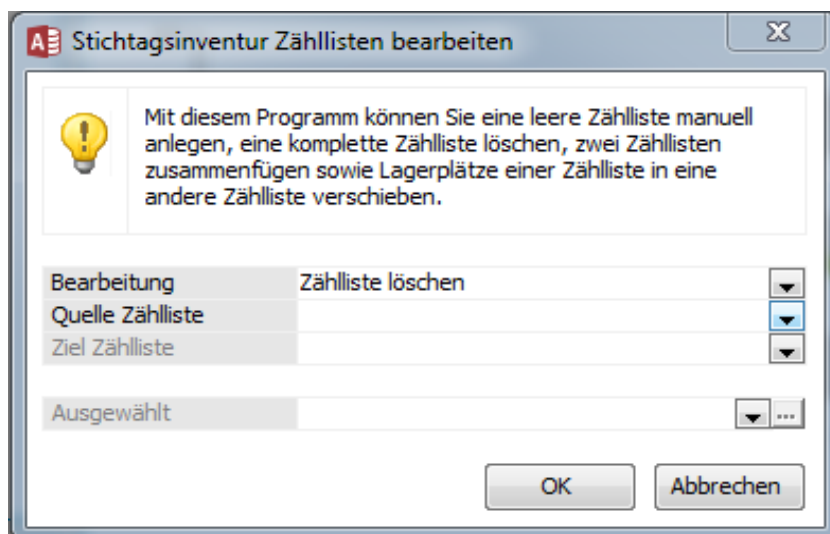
Stichtagsinventur Zähllisten bearbeiten

Mit diesem Programm können Sie eine leere Zählliste manuell anlegen, eine komplette Zählliste löschen, zwei Zähllisten zusammenfügen sowie Lagerplätze einer Zählliste in eine andere Zählliste verschieben.

| | |
|---|---|
| Bearbeitung | Zählliste löschen |
| Quelle Zählliste | |
| Ziel Zählliste | |

| | |
|---|---|
| Ausgewählt | ... |

OK Abbrechen